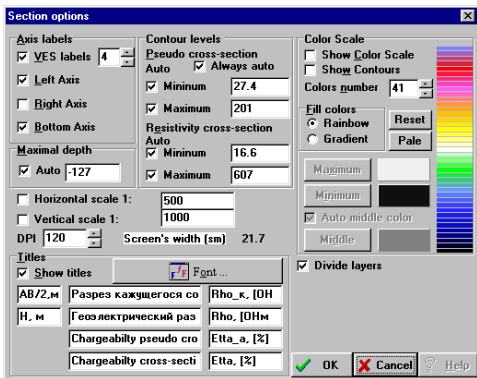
Section options

Axis labels
VES labels 4
Left Axis
Right Axis
Bottom Axis

Maximal depth
Auto -127

Contour levels
Pseudo cross-section
Auto
Always auto
Mininum 27.4
Maximum 201
Resistivity cross-section
Auto
Mininum 16.6
Maximum 607

Color Scale
Show Color Scale
Show Contours
Colors number 41
Fill colors
Rainbow
Gradient
Reset
Pale
Maximum
Minimum
Auto middle color
Middle

Horizontal scale 1: 500
Vertical scale 1: 1000
DPI 120
Screen's width (sm) 21.7

Titles
Show titles
Font ...
AB/2,м | Разрез кажущегося со | Rho_к, [OH
Н, м | Геоэлектрический раз | Rho, [OHм
Chargeabilty pseudo cro | Etta_a, [%]
Chargeabilty cross-secti | Etta, [%]

Divide layers

OK
Cancel
Help